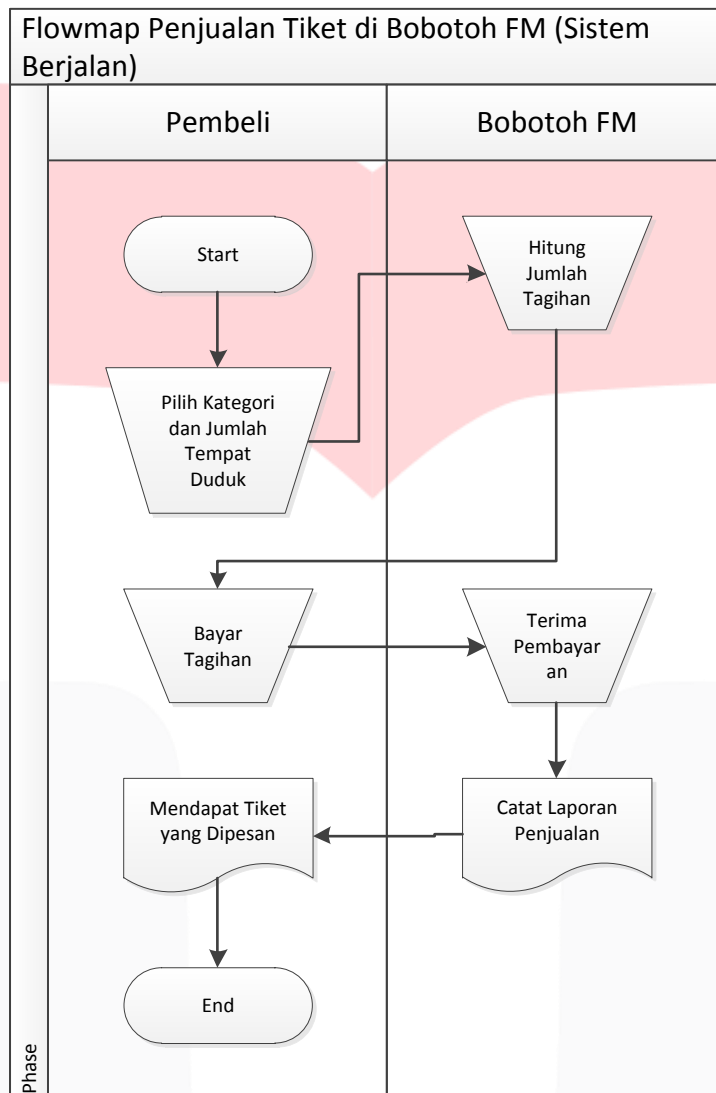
Flowmap Penjualan Tiket di Bobotoh FM (Sistem Berjalan)

Pembeli

Bobotoh FM

Start

Hitung Jumlah Tagihan

Pilih Kategori dan Jumlah Tempat Duduk

Bayar Tagihan

Terima Pembayar an

Mendapat Tiket yang Dipesan

Catat Laporan Penjualan

End

Phase